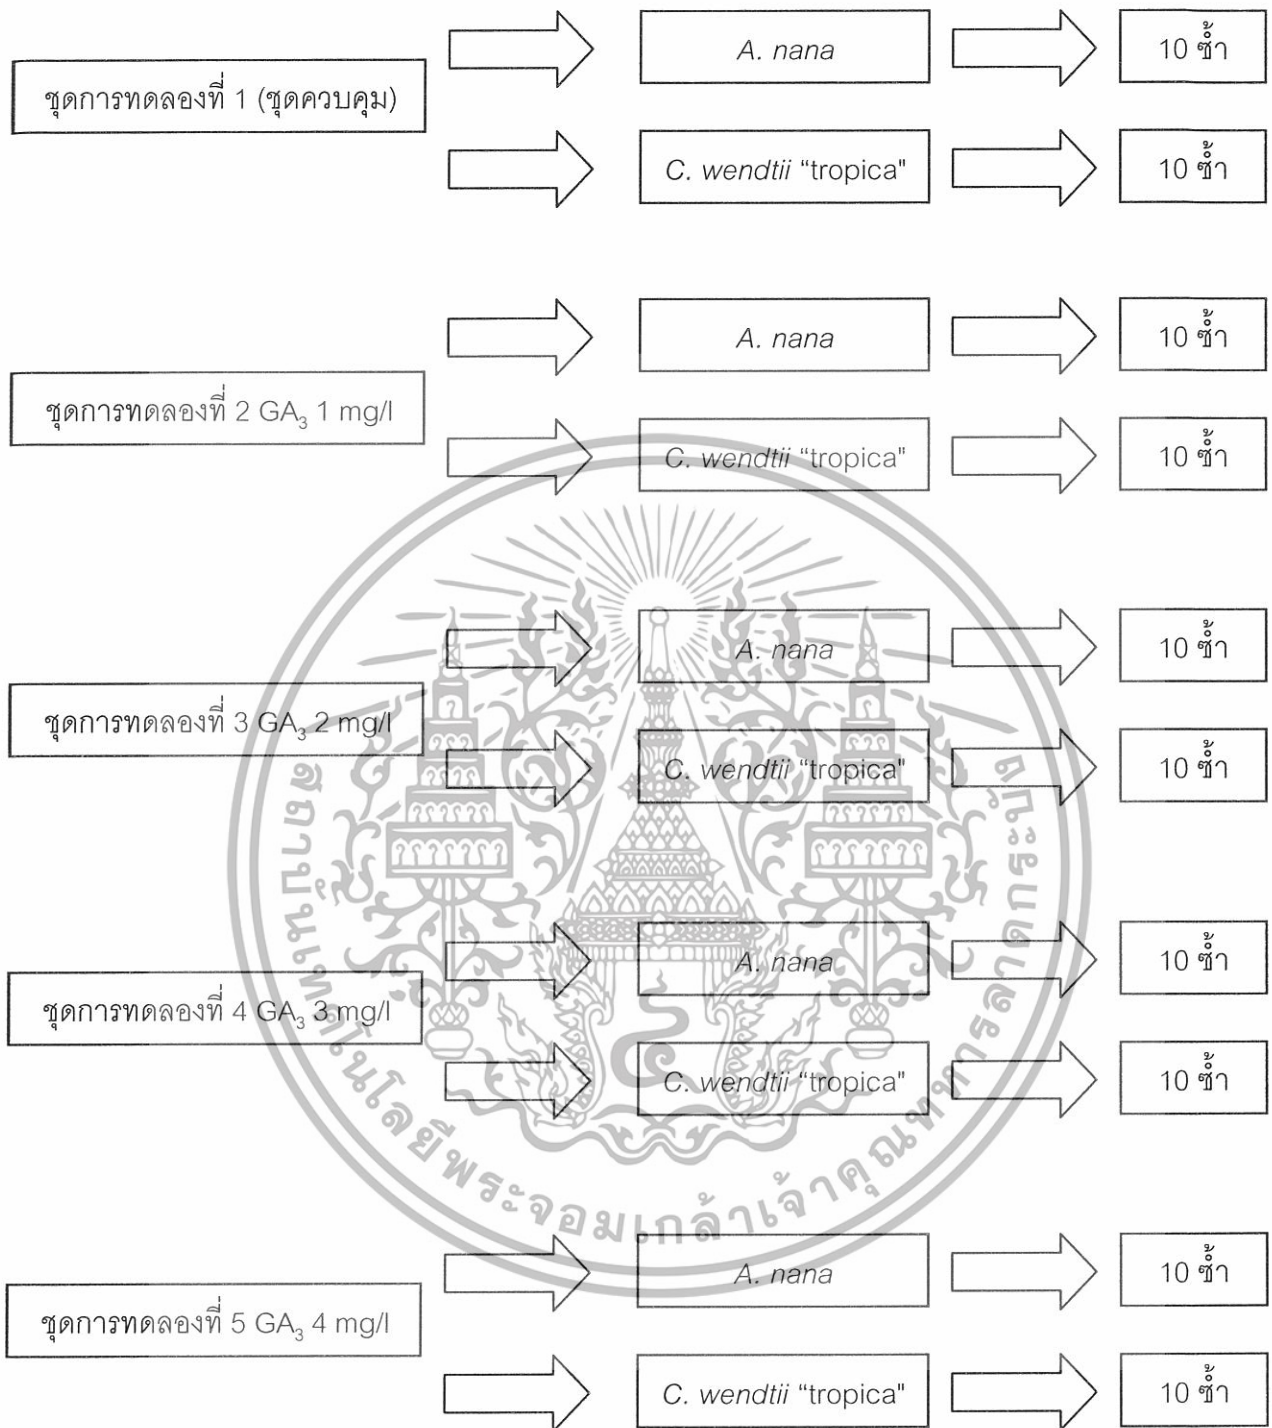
ชุดการทดลองที่ 1 (ชุดควบคุม)

*A. nana*

10 ซ้ำ

*C. wendtii* "tropica"

10 ซ้ำ

ชุดการทดลองที่ 2 $GA_3$ 1 mg/l

*A. nana*

10 ซ้ำ

*C. wendtii* "tropica"

10 ซ้ำ

ชุดการทดลองที่ 3 $GA_3$ 2 mg/l

*A. nana*

10 ซ้ำ

*C. wendtii* "tropica"

10 ซ้ำ

ชุดการทดลองที่ 4 $GA_3$ 3 mg/l

*A. nana*

10 ซ้ำ

*C. wendtii* "tropica"

10 ซ้ำ

ชุดการทดลองที่ 5 $GA_3$ 4 mg/l

*A. nana*

10 ซ้ำ

*C. wendtii* "tropica"

10 ซ้ำ

สถาบันเทคโนโลยีพระจอมเกล้าเจ้าคุณทหารลาดกระบัง